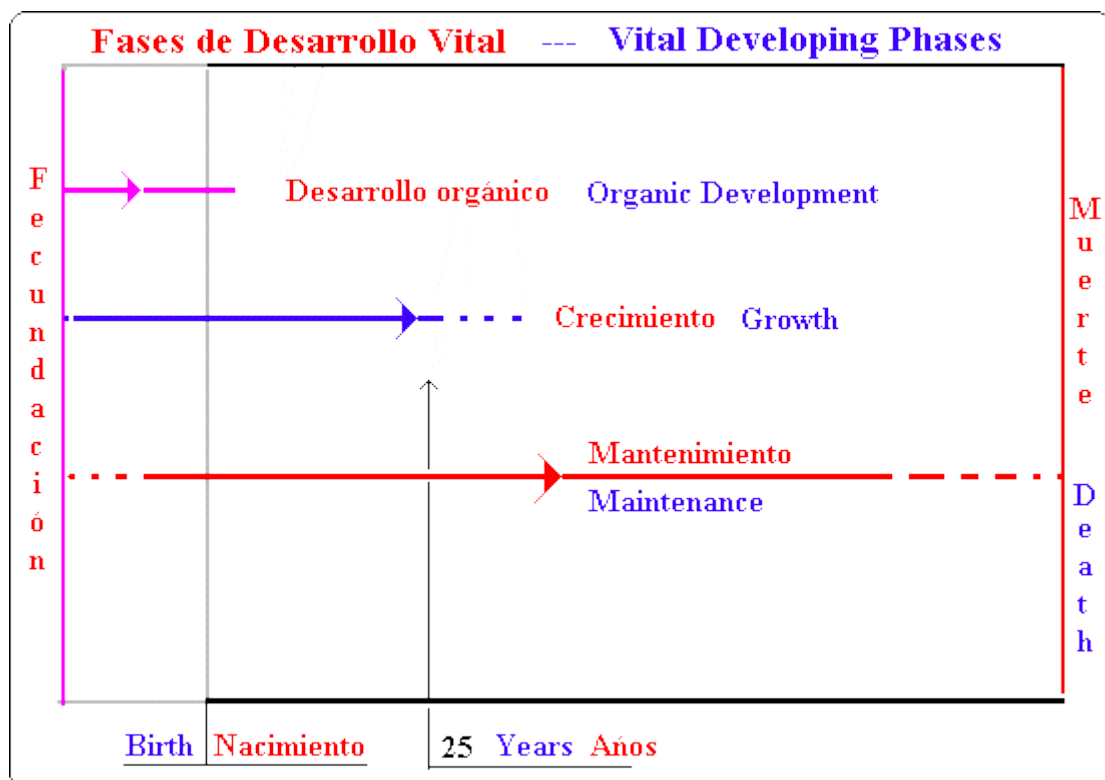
Fases de Desarrollo Vital --- Vital Developing Phases

Fecundación

Desarrollo orgánico Organic Development

Crecimiento Growth

Mantenimiento

Maintenance

Muerte

Death

Birth Nacimiento

25 Years Años